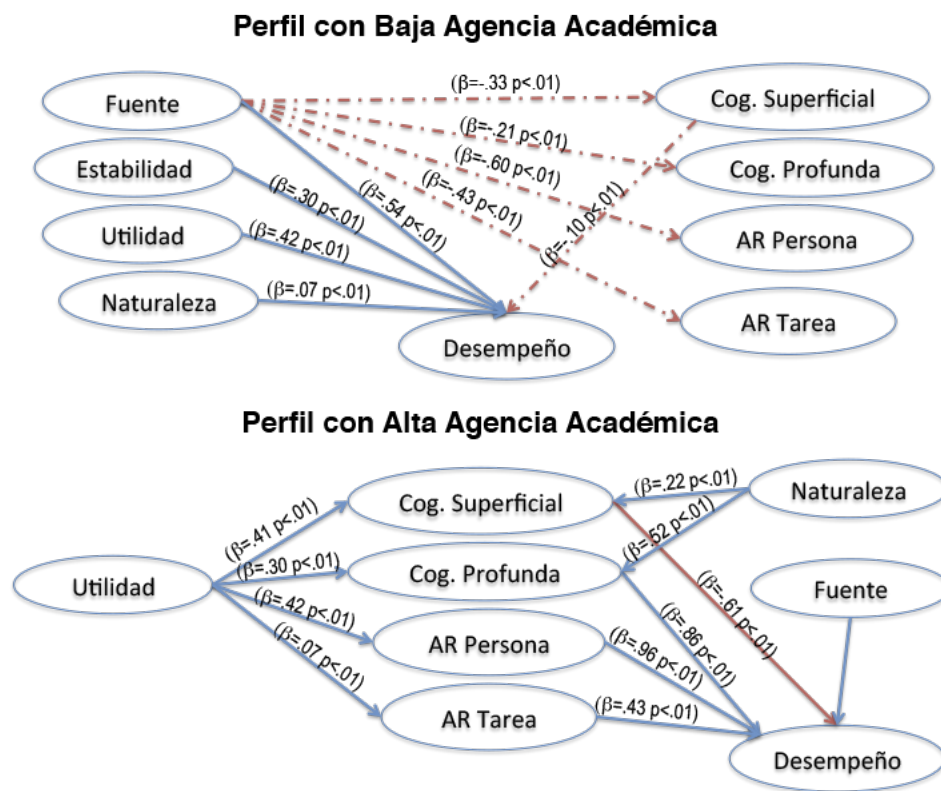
Perfil con Baja Agencia Académica

Fuente
Estabilidad
Utilidad
Naturaleza
Desempeño
Cog. Superficial
Cog. Profunda
AR Persona
AR Tarea

(β=-.33 p<.01)
(β=-.21 p<.01)
(β=-.60 p<.01)
(β=-.43 p<.01)
(β=-.10 p<.01)
(β=.54 p<.01)
(β=.30 p<.01)
(β=.42 p<.01)
(β=.07 p<.01)

Perfil con Alta Agencia Académica

Utilidad
Cog. Superficial
Cog. Profunda
AR Persona
AR Tarea
Naturaleza
Fuente
Desempeño

(β=.41 p<.01)
(β=.30 p<.01)
(β=.42 p<.01)
(β=.07 p<.01)
(β=.22 p<.01)
(β=.52 p<.01)
(β=-.61 p<.01)
(β=.86 p<.01)
(β=.96 p<.01)
(β=.43 p<.01)